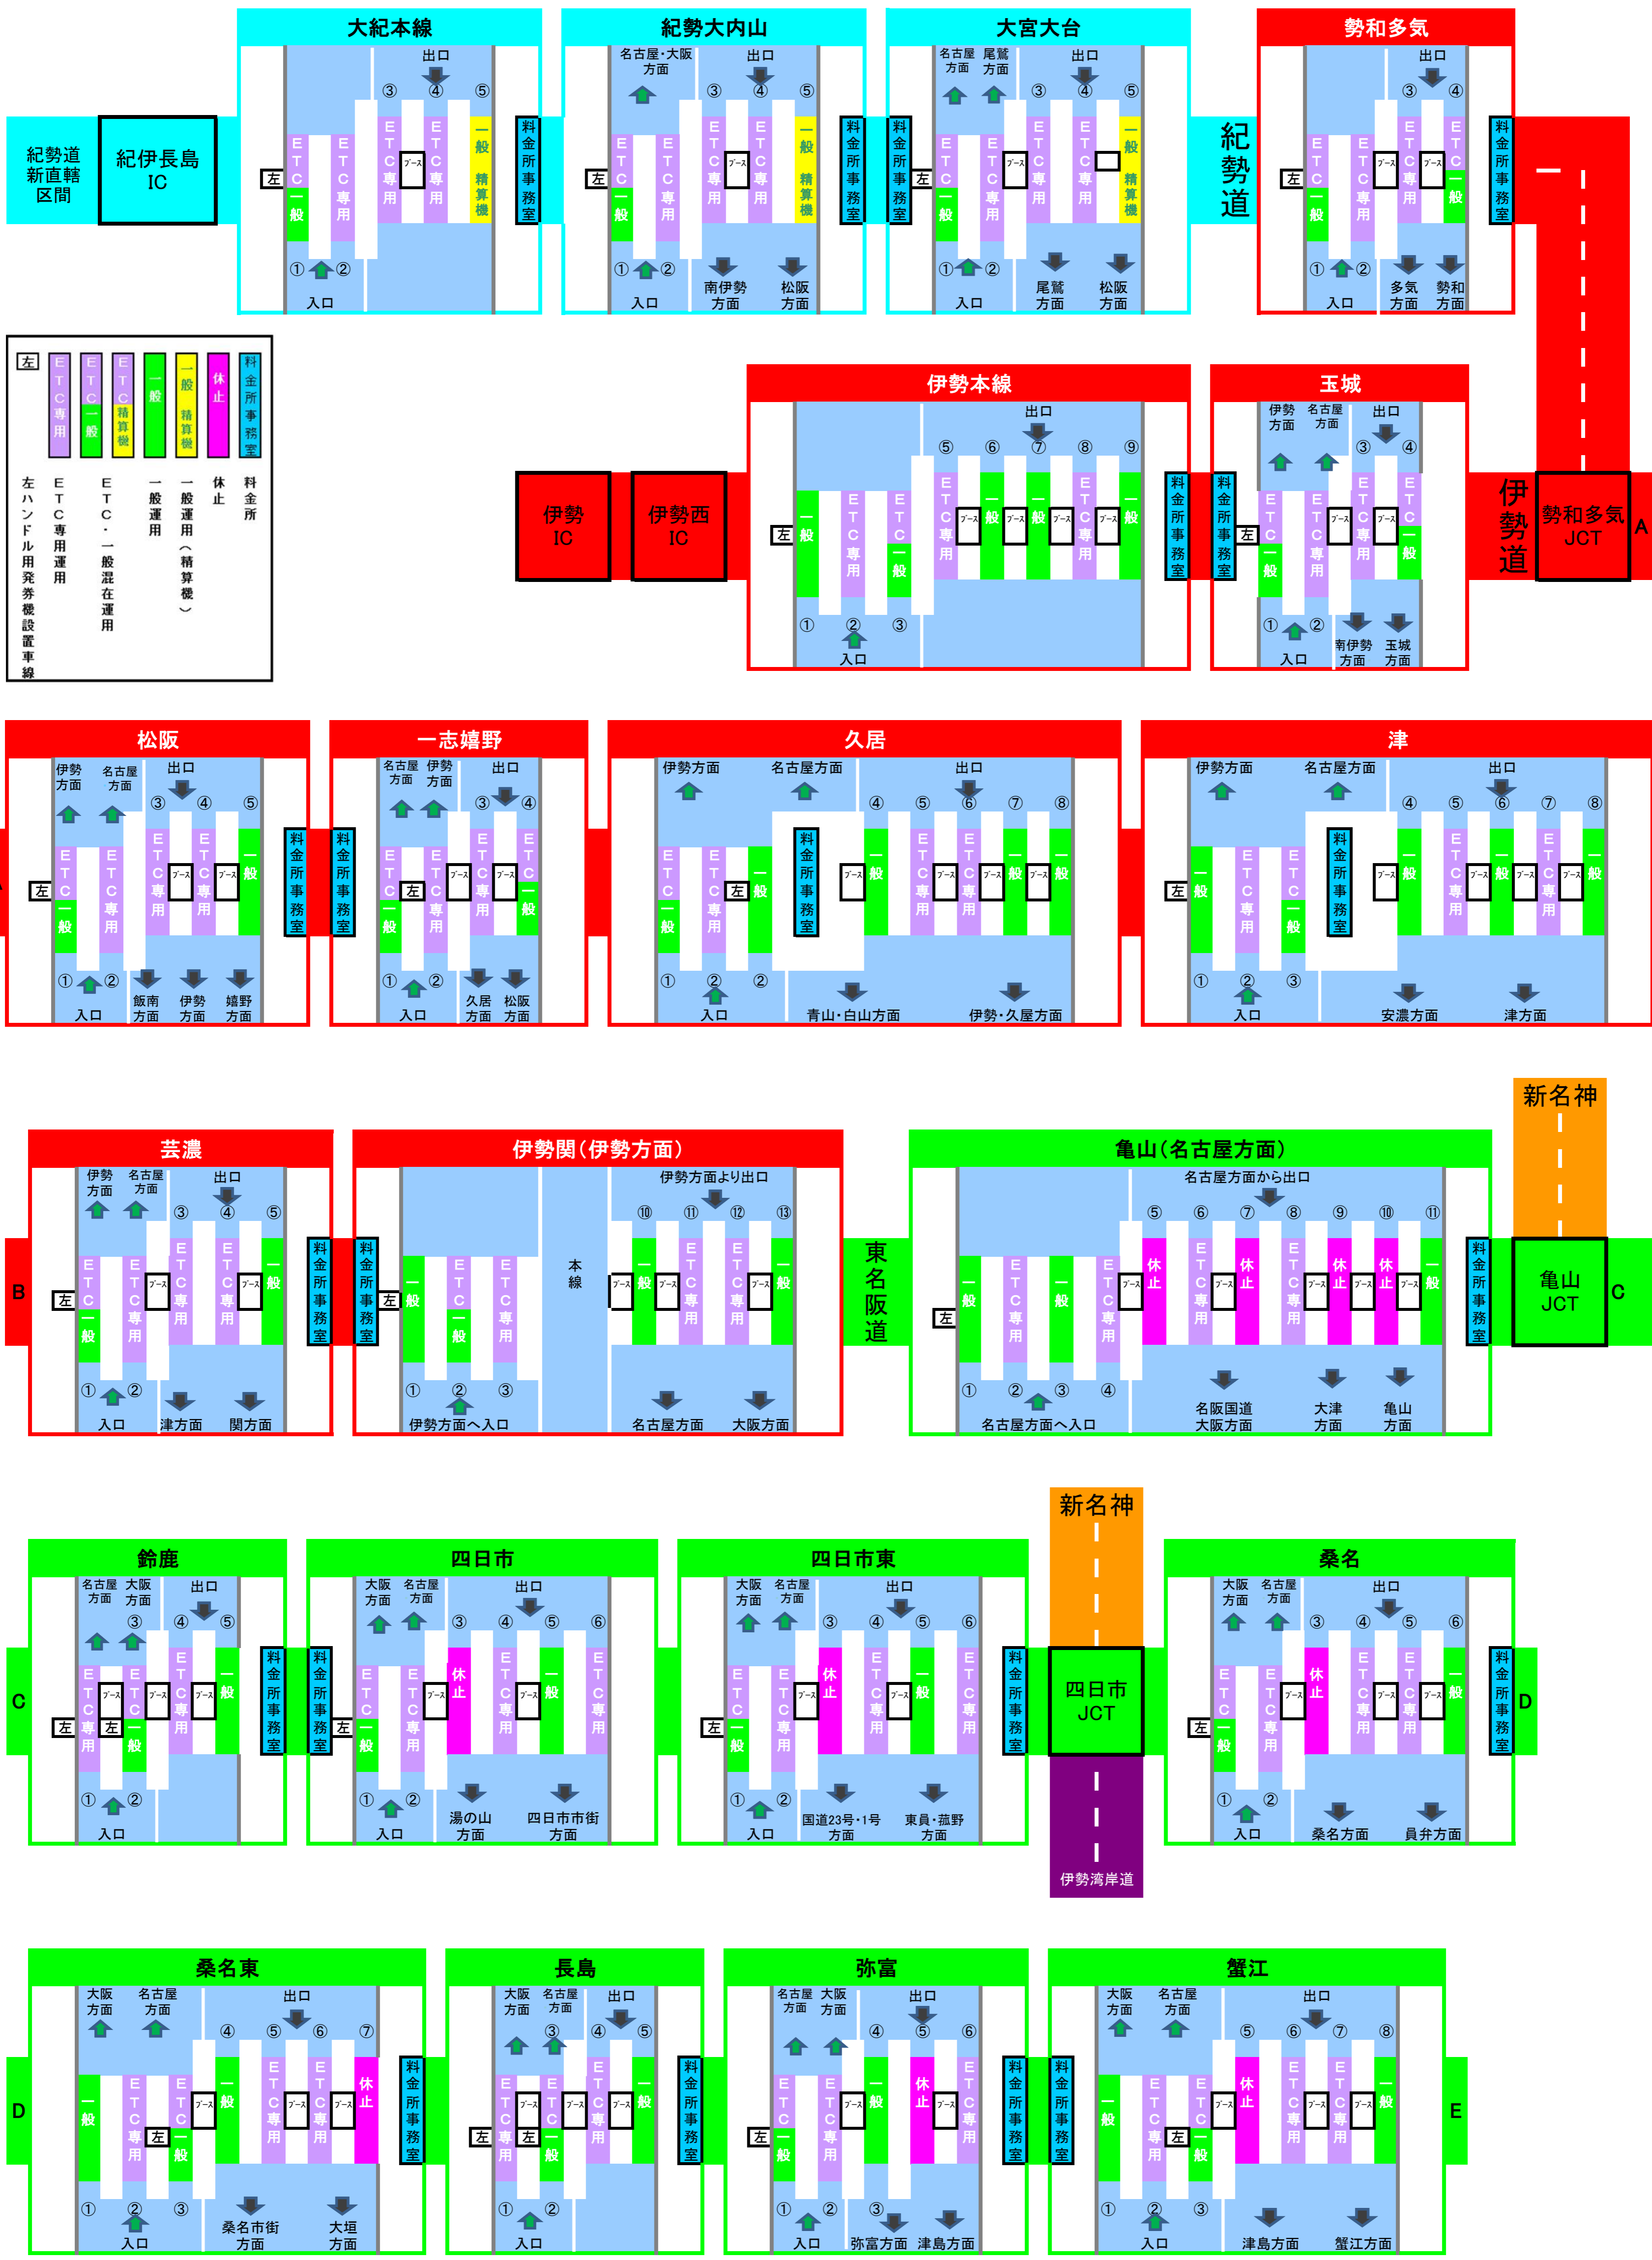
大紀本線
出口
③ ④ ⑤
左 ETC一般 ETC専用 ETC専用 ブース ETC専用 一般 精算機
料金所事務室
① ② 入口

紀勢道新直轄区間
紀伊長島IC

紀勢大内山
名古屋・大阪方面
出口
③ ④ ⑤
左 ETC一般 ETC専用 ETC専用 ブース ETC専用 一般 精算機
料金所事務室
① ② 入口 南伊勢方面 松阪方面

大宮大台
名古屋方面 尾鷲方面
出口
③ ④ ⑤
料金所事務室 左 ETC一般 ETC専用 ETC専用 ブース ETC専用 一般 精算機
① ② 入口 尾鷲方面 松阪方面

紀勢道

勢和多気
出口
③ ④
左 ETC一般 ETC専用 ブース ETC専用 ブース ETC一般
料金所事務室
① ② 入口 多気方面 勢和方面

左 ETC専用 ETC一般 ETC精算機 一般 一般精算機 休止 料金所事務室
左ハンドル用発券機設置車線
ETC専用運用
ETC・一般混在運用
一般運用
一般運用(精算機)
休止
料金所

伊勢本線
出口
⑤ ⑥ ⑦ ⑧ ⑨
左 一般 ETC専用 ETC一般 ETC専用 ブース 一般 ブース 一般 ブース ETC専用 ブース 一般
料金所事務室
① ② ③ 入口

伊勢IC
伊勢西IC

玉城
伊勢方面 名古屋方面
出口
③ ④
料金所事務室 左 ETC一般 ETC専用 ブース ETC専用 ブース ETC一般
① ② 入口 南伊勢方面 玉城方面

伊勢道
勢和多気JCT
A

松阪
伊勢方面 名古屋方面
出口
③ ④ ⑤
左 ETC一般 ETC専用 ETC専用 ブース ETC専用 ブース 一般
料金所事務室
① ② 入口 飯南方面 伊勢方面 嬉野方面

一志嬉野
名古屋方面 伊勢方面
出口
③ ④
料金所事務室 ETC一般 左 ETC専用 ETC専用 ブース ETC専用 ブース ETC一般
① ② 入口 久居方面 松阪方面

久居
伊勢方面 名古屋方面
出口
④ ⑤ ⑥ ⑦ ⑧
ETC一般 ETC専用 左 一般 料金所事務室 ブース 一般 ETC専用 ETC専用 ブース 一般 ブース 一般
① ② ② 入口 青山・白山方面 伊勢・久居方面

津
伊勢方面 名古屋方面
出口
④ ⑤ ⑥ ⑦ ⑧
左 一般 ETC専用 ETC一般 料金所事務室 ブース 一般 ETC専用 一般 ブース ETC専用 ブース 一般
① ② ③ 入口 安濃方面 津方面

新名神

芸濃
伊勢方面 名古屋方面
出口
③ ④ ⑤
B 左 ETC一般 ETC専用 ブース ETC専用 ETC専用 ブース 一般
料金所事務室
① ② 入口 津方面 関方面

伊勢関(伊勢方面)
伊勢方面より出口
⑩ ⑪ ⑫ ⑬
料金所事務室 左 一般 ETC一般 ETC専用 本線 ブース 一般 ブース ETC専用 ETC専用 ブース 一般
① ② ③ 伊勢方面へ入口 名古屋方面 大阪方面

東名阪道

亀山(名古屋方面)
名古屋方面から出口
⑤ ⑥ ⑦ ⑧ ⑨ ⑩ ⑪
左 一般 ETC専用 一般 ETC専用 ブース 休止 ETC専用 ブース 休止 ETC専用 ブース 休止 ブース 休止 ブース 一般
料金所事務室
① ② ③ ④ 名古屋方面へ入口 名阪国道大阪方面 大津方面 亀山方面

亀山JCT
C

新名神

鈴鹿
名古屋方面 大阪方面
出口
③ ④ ⑤
C 左 ETC専用 ブース 左 ETC一般 ブース ETC専用 ブース 一般
料金所事務室
① ② 入口

四日市
大阪方面 名古屋方面
出口
③ ④ ⑤ ⑥
料金所事務室 左 ETC一般 ETC専用 ブース 休止 ETC専用 ブース 一般 ETC専用
① ② 入口 湯の山方面 四日市市街方面

四日市東
大阪方面 名古屋方面
出口
③ ④ ⑤ ⑥
左 ETC一般 ETC専用 ブース 休止 ETC専用 ブース 一般 ETC専用
料金所事務室
① ② 入口 国道23号・1号方面 東員・菰野方面

四日市JCT
伊勢湾岸道

桑名
大阪方面 名古屋方面
出口
③ ④ ⑤ ⑥
左 ETC一般 ETC専用 ブース 休止 ETC専用 ブース ETC専用 ブース 一般
料金所事務室 D
① ② 入口 桑名方面 員弁方面

桑名東
大阪方面 名古屋方面
出口
④ ⑤ ⑥ ⑦
D 一般 ETC専用 左 ETC一般 ブース 一般 ETC専用 ブース ETC専用 ブース 休止
料金所事務室
① ② ③ 入口 桑名市街方面 大垣方面

長島
大阪方面 名古屋方面
出口
③ ④ ⑤
左 ETC専用 左 ETC一般 ブース ETC専用 ブース 一般
料金所事務室
① ② 入口

弥富
名古屋方面 大阪方面
出口
④ ⑤ ⑥
左 ETC一般 ETC専用 ブース 一般 休止 ブース ETC専用
料金所事務室
① ② ③ 入口 弥富方面 津島方面

蟹江
大阪方面 名古屋方面
出口
⑤ ⑥ ⑦ ⑧
料金所事務室 一般 ETC専用 左 ETC一般 ブース 休止 ETC専用 ETC専用 ブース 一般
E
① ② ③ 入口 津島方面 蟹江方面